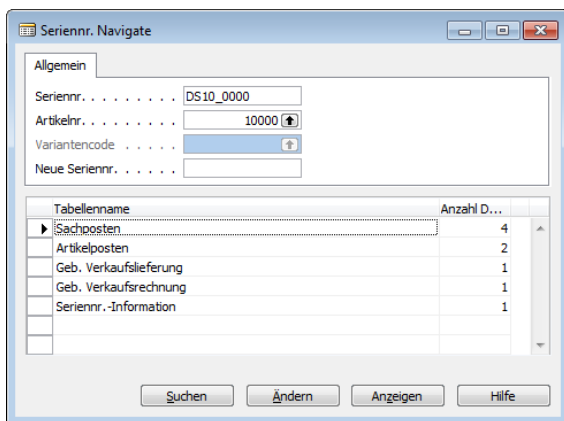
Seriennr. Navigate

Allgemein

Seriennr. . . . . . . . . . DS10_0000
Artikelnr. . . . . . . . . . 10000
Variantencode . . . . .
Neue Seriennr. . . . . .

| Tabellenname | Anzahl D... |
|---|---|
| Sachposten | 4 |
| Artikelposten | 2 |
| Geb. Verkaufslieferung | 1 |
| Geb. Verkaufsrechnung | 1 |
| Seriennr.-Information | 1 |

Suchen Ändern Anzeigen Hilfe